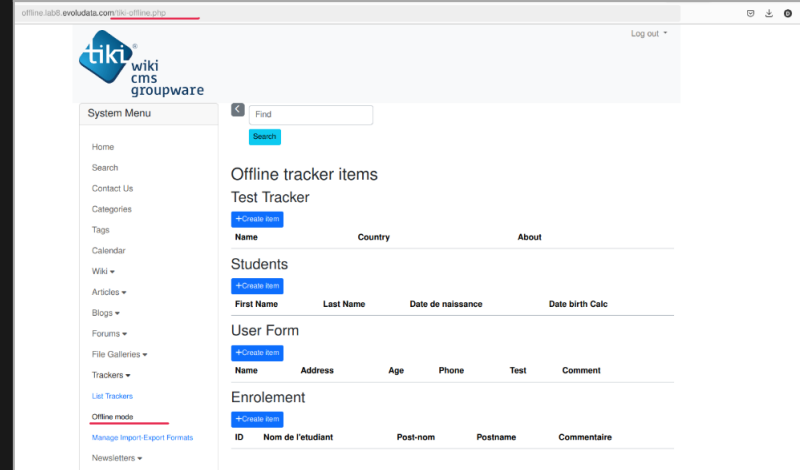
offline.lab8.evoludata.com/tiki-offline.php

Log out

tiki wiki cms groupware

System Menu

Home
Search
Contact Us
Categories
Tags
Calendar
Wiki
Articles
Blogs
Forums
File Galleries
Trackers
List Trackers
Offline mode
Manage Import-Export Formats
Newsletters

Find
Search

Offline tracker items

Test Tracker

+Create item

| Name | Country | About |
|---|---|---|

Students

+Create item

| First Name | Last Name | Date de naissance | Date birth Calc |
|---|---|---|---|

User Form

+Create item

| Name | Address | Age | Phone | Test | Comment |
|---|---|---|---|---|---|

Enrolement

+Create item

| ID | Nom de l'etudiant | Post-nom | Postname | Commentaire |
|---|---|---|---|---|